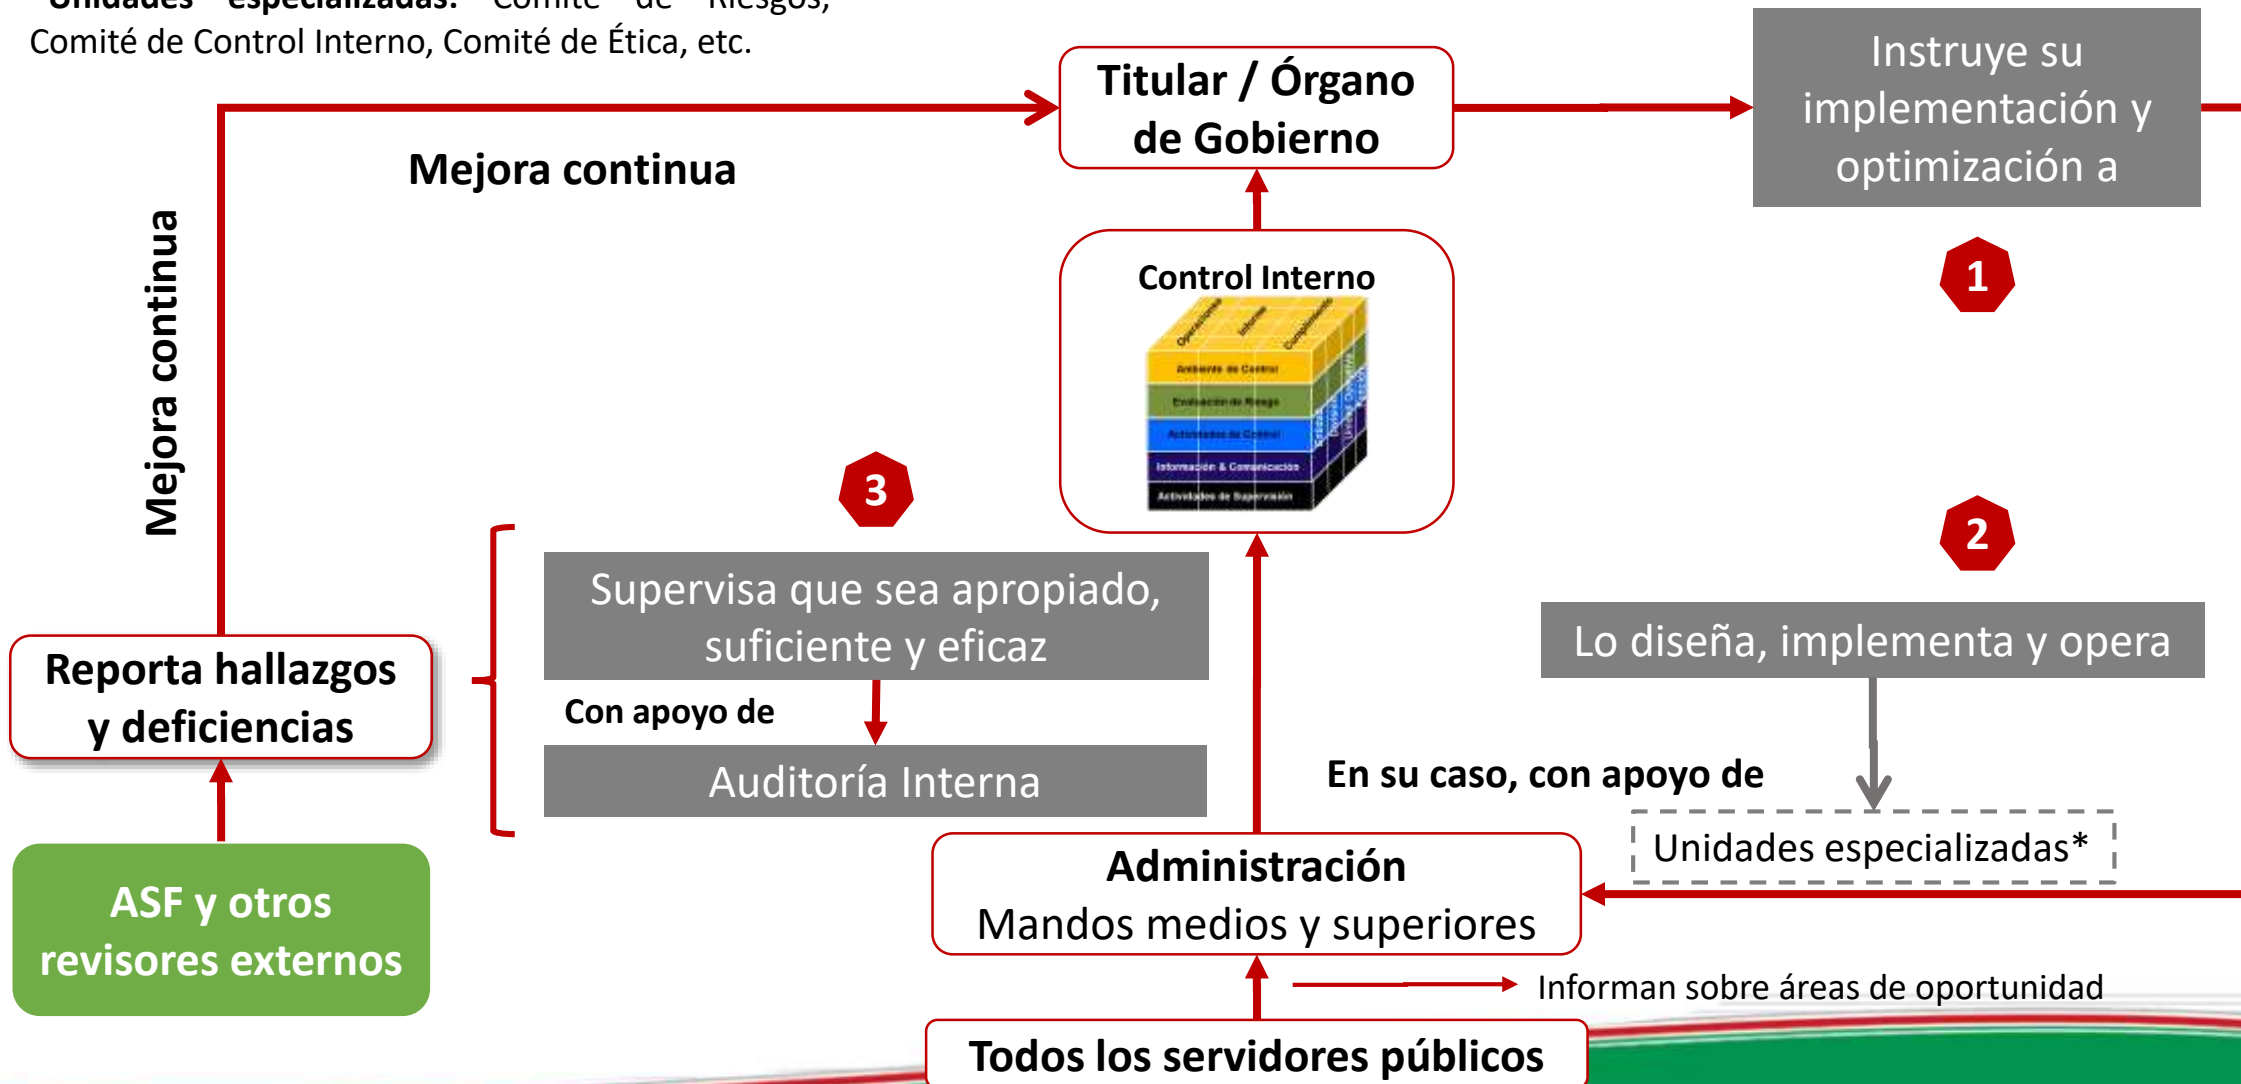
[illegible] Comité de Riesgos, Comité de Control Interno, Comité de Ética, etc.

Titular / Órgano de Gobierno

Instruye su implementación y optimización a

Mejora continua

Mejora continua

Control Interno

Operaciones

Informe

Cumplimiento

Ambiente de Control

Evaluación de Riesgo

Actividades de Control

Información & Comunicación

Actividades de Supervisión

1

3

2

Supervisa que sea apropiado, suficiente y eficaz

Con apoyo de

Auditoría Interna

Lo diseña, implementa y opera

Reporta hallazgos y deficiencias

En su caso, con apoyo de

Unidades especializadas*

ASF y otros revisores externos

Administración
Mandos medios y superiores

Informan sobre áreas de oportunidad

Todos los servidores públicos